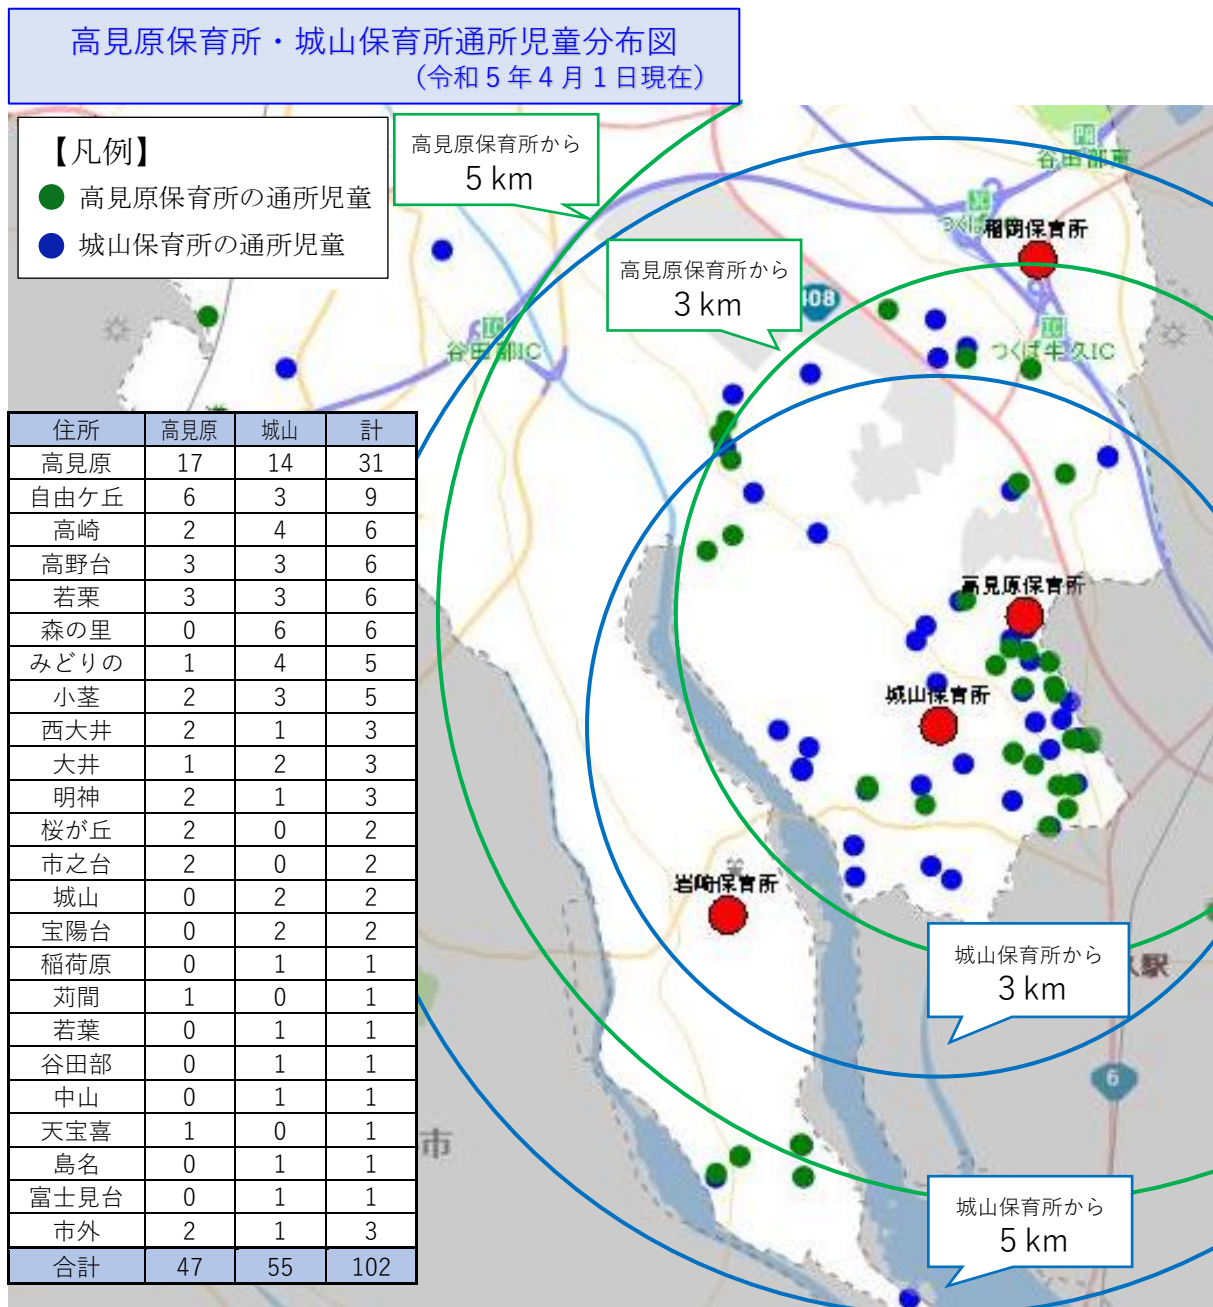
高見原保育所・城山保育所通所児童分布図
（令和５年４月１日現在）

【凡例】
高見原保育所の通所児童
城山保育所の通所児童

高見原保育所から
5 km

高見原保育所から
3 km

谷田部東
稲岡保育所
408
谷田部IC
つくば牛久IC

| 住所 | 高見原 | 城山 | 計 |
|---|---|---|---|
| 高見原 | 17 | 14 | 31 |
| 自由ケ丘 | 6 | 3 | 9 |
| 高崎 | 2 | 4 | 6 |
| 高野台 | 3 | 3 | 6 |
| 若栗 | 3 | 3 | 6 |
| 森の里 | 0 | 6 | 6 |
| みどりの | 1 | 4 | 5 |
| 小茎 | 2 | 3 | 5 |
| 西大井 | 2 | 1 | 3 |
| 大井 | 1 | 2 | 3 |
| 明神 | 2 | 1 | 3 |
| 桜が丘 | 2 | 0 | 2 |
| 市之台 | 2 | 0 | 2 |
| 城山 | 0 | 2 | 2 |
| 宝陽台 | 0 | 2 | 2 |
| 稲荷原 | 0 | 1 | 1 |
| 苅間 | 1 | 0 | 1 |
| 若葉 | 0 | 1 | 1 |
| 谷田部 | 0 | 1 | 1 |
| 中山 | 0 | 1 | 1 |
| 天宝喜 | 1 | 0 | 1 |
| 島名 | 0 | 1 | 1 |
| 富士見台 | 0 | 1 | 1 |
| 市外 | 2 | 1 | 3 |
| 合計 | 47 | 55 | 102 |

高見原保育所
城山保育所
岩崎保育所

城山保育所から
3 km

城山保育所から
5 km

市
駅
6